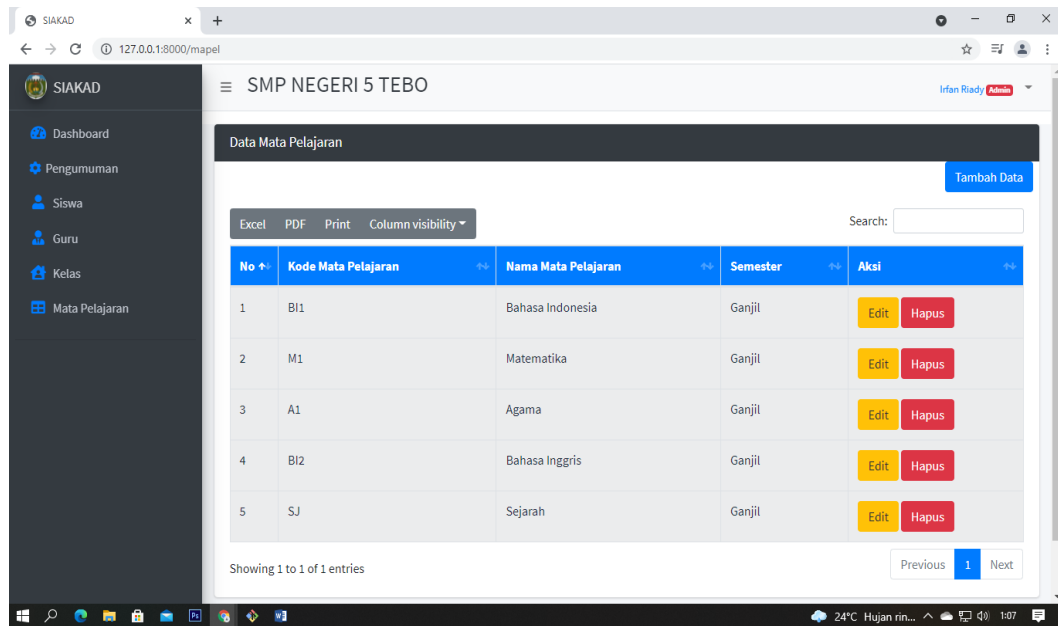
SIAKAD ×  +

127.0.0.1:8000/mapel

SIAKAD

Dashboard
Pengumuman
Siswa
Guru
Kelas
Mata Pelajaran

≡ SMP NEGERI 5 TEBO

Irfan Riady Admin

Data Mata Pelajaran

Tambah Data

Excel PDF Print Column visibility

Search:

| No | Kode Mata Pelajaran | Nama Mata Pelajaran | Semester | Aksi |
|---|---|---|---|---|
| 1 | BI1 | Bahasa Indonesia | Ganjil | Edit Hapus |
| 2 | M1 | Matematika | Ganjil | Edit Hapus |
| 3 | A1 | Agama | Ganjil | Edit Hapus |
| 4 | BI2 | Bahasa Inggris | Ganjil | Edit Hapus |
| 5 | SJ | Sejarah | Ganjil | Edit Hapus |

Showing 1 to 1 of 1 entries

Previous 1 Next

24°C Hujan rin... 1:07